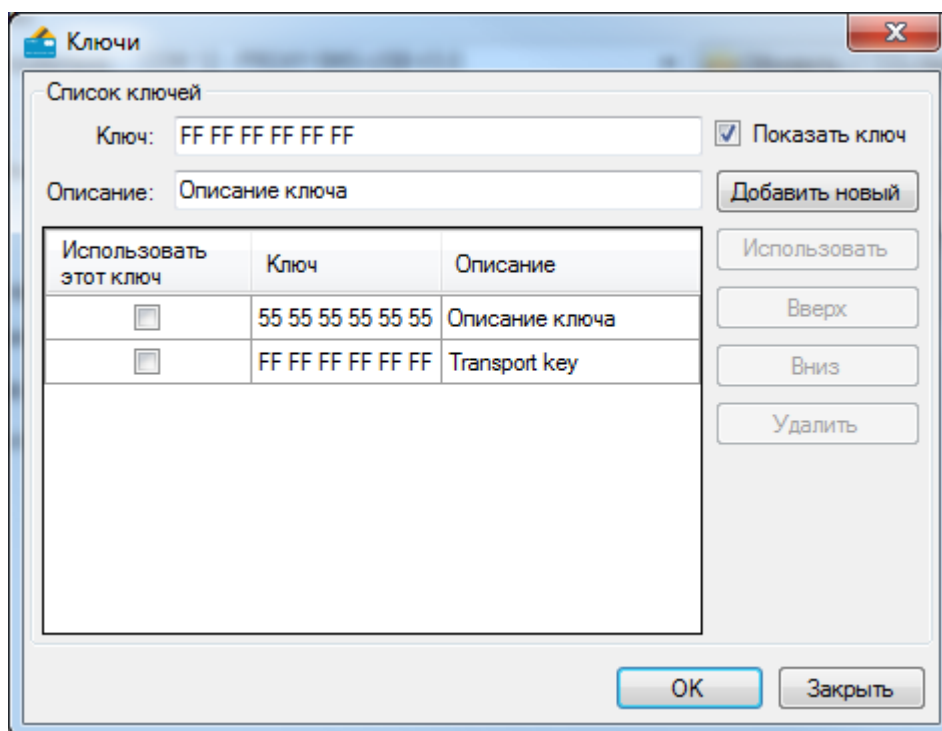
Ключи

Список ключей

Ключ: FF FF FF FF FF FF

Показать ключ

Описание: Описание ключа

Добавить новый

| Использовать этот ключ | Ключ | Описание |
|---|---|---|
| | 55 55 55 55 55 55 | Описание ключа |
| | FF FF FF FF FF FF | Transport key |

Использовать

Вверх

Вниз

Удалить

OK

Закрыть